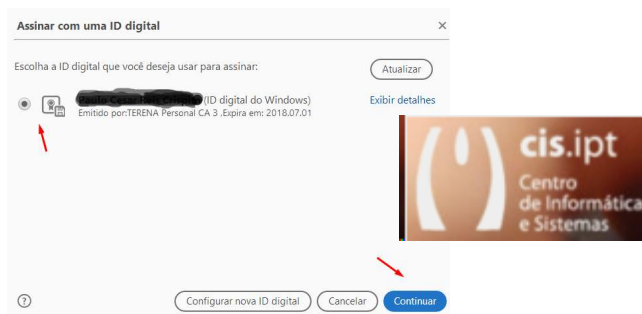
Assinar com uma ID digital ×

Escolha a ID digital que você deseja usar para assinar:

Atualizar

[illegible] (ID digital do Windows)
Emitido por:TERENA Personal CA 3 ,Expira em: 2018.07.01

Exibir detalhes

cis.ipt
Centro
de Informática
e Sistemas

?

Configurar nova ID digital

Cancelar

Continuar